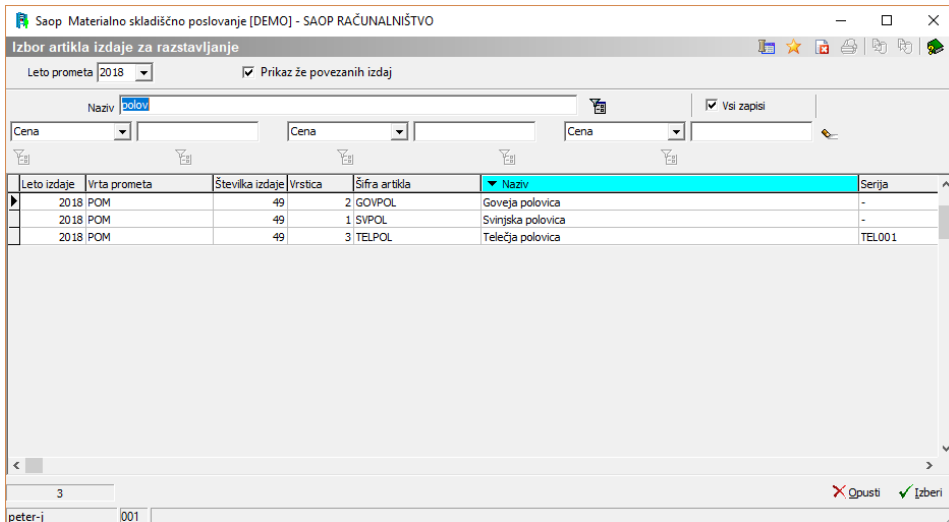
Saop Materialno skladiščno poslovanje [DEMO] - SAOP RAČUNALNIŠTVO

Izbor artikla izdaje za razstavljanje

Leto prometa 2018

Prikaz že povezanih izdaj

Naziv polov

Vsi zapisi

Cena
Cena
Cena

| Leto izdaje | Vrta prometa | Številka izdaje | Vrstica | Šifra artikla | Naziv | Serija |
|---|---|---|---|---|---|---|
| 2018 | POM | 49 | 2 | GOVPOL | Goveja polovica | - |
| 2018 | POM | 49 | 1 | SVPOL | Svinjska polovica | - |
| 2018 | POM | 49 | 3 | TELPOL | Telečja polovica | TEL001 |

3

Opusti
Izberi

peter-j
001